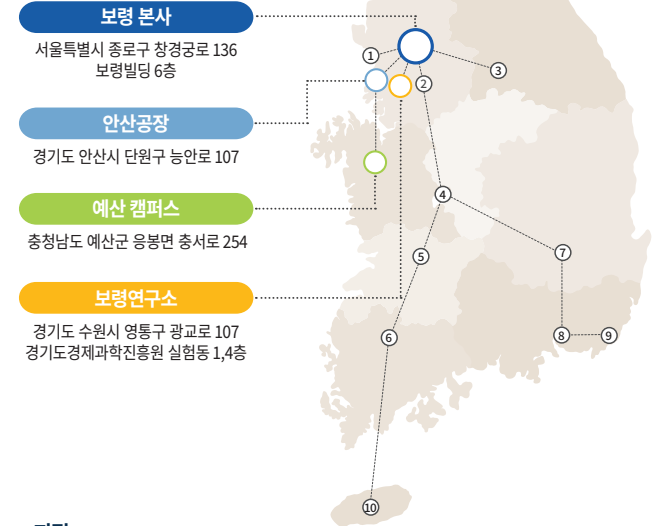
보령 본사

서울특별시 종로구 창경궁로 136
보령빌딩 6층

안산공장

경기도 안산시 단원구 능안로 107

예산 캠퍼스

충청남도 예산군 응봉면 충서로 254

보령연구소

경기도 수원시 영통구 광교로 107
경기도경제과학진흥원 실험동 1,4층

①
②
③
④
⑤
⑥
⑦
⑧
⑨
⑩